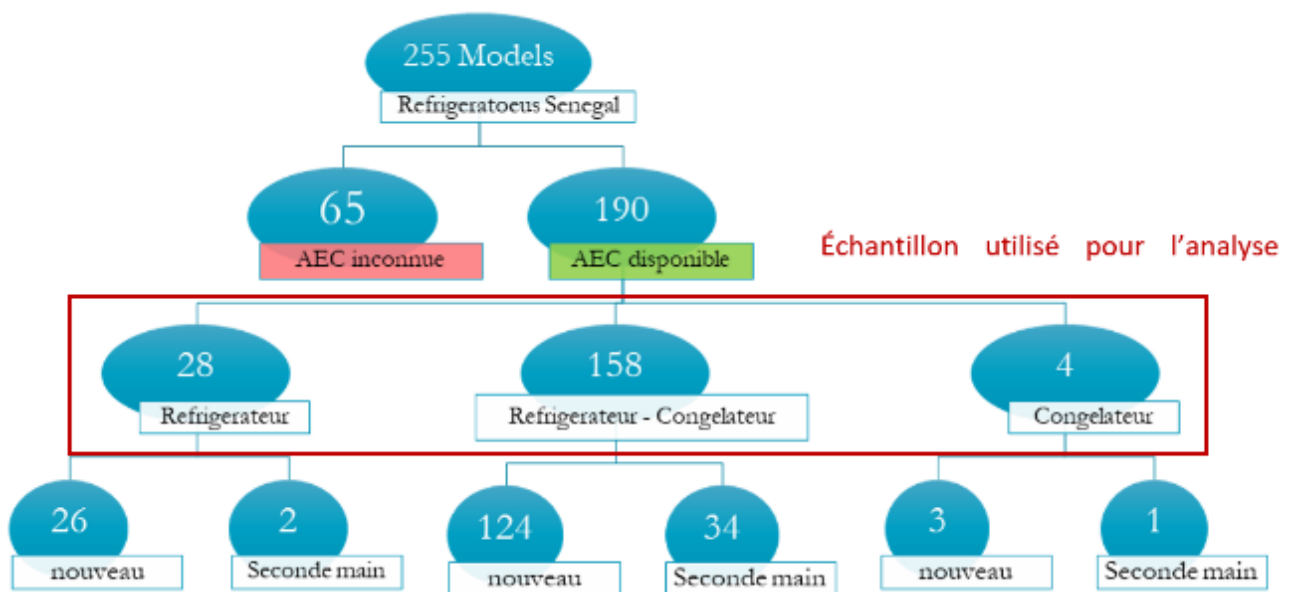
255 Models
Refrigeratoeus Senegal

65
AEC inconnue

190
AEC disponible

Échantillon utilisé pour l'analyse

28
Refrigerateur

158
Refrigerateur - Congelateur

4
Congelateur

26
nouveau

2
Seconde main

124
nouveau

34
Seconde main

3
nouveau

1
Seconde main